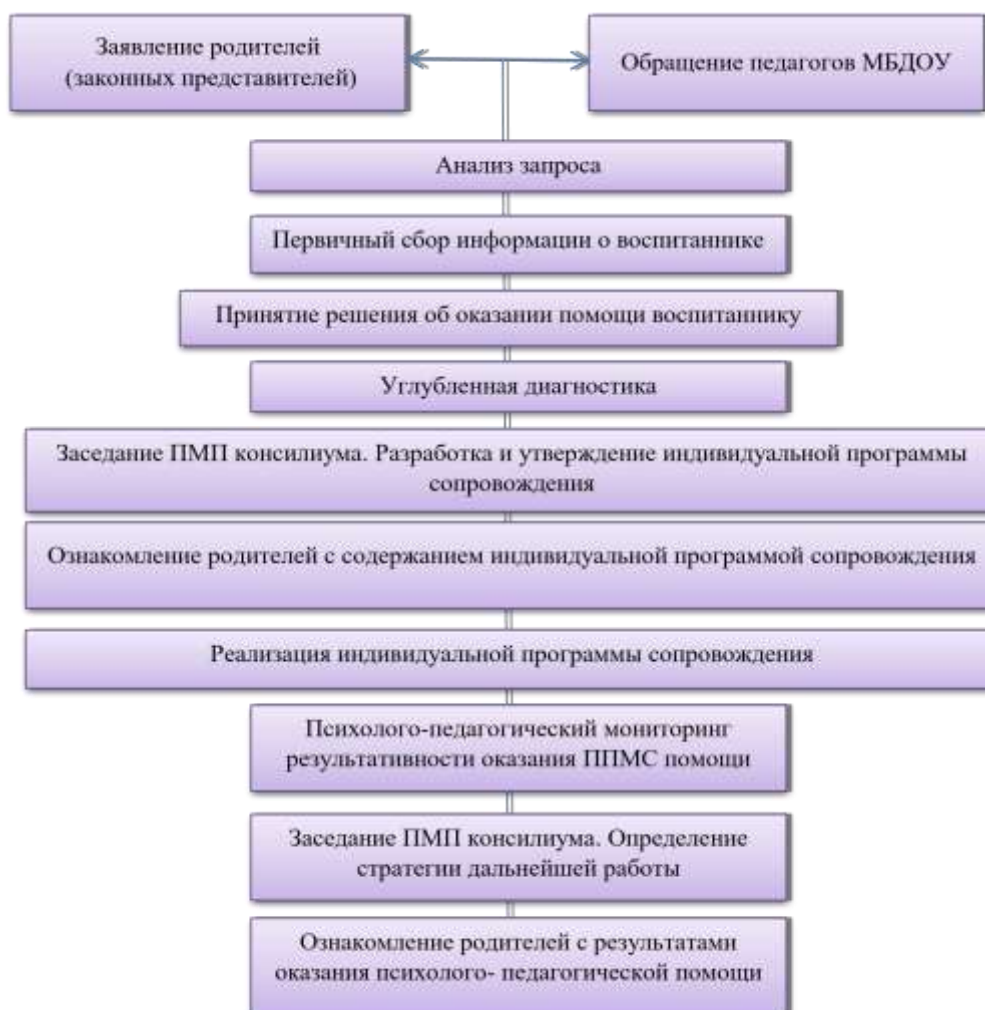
Заявление родителей (законных представителей)

Обращение педагогов МБДОУ

Анализ запроса

Первичный сбор информации о воспитаннике

Принятие решения об оказании помощи воспитаннику

Углубленная диагностика

Заседание ПМП консилиума. Разработка и утверждение индивидуальной программы сопровождения

Ознакомление родителей с содержанием индивидуальной программой сопровождения

Реализация индивидуальной программы сопровождения

Психолого-педагогический мониторинг результативности оказания ППМС помощи

Заседание ПМП консилиума. Определение стратегии дальнейшей работы

Ознакомление родителей с результатами оказания психолого- педагогической помощи